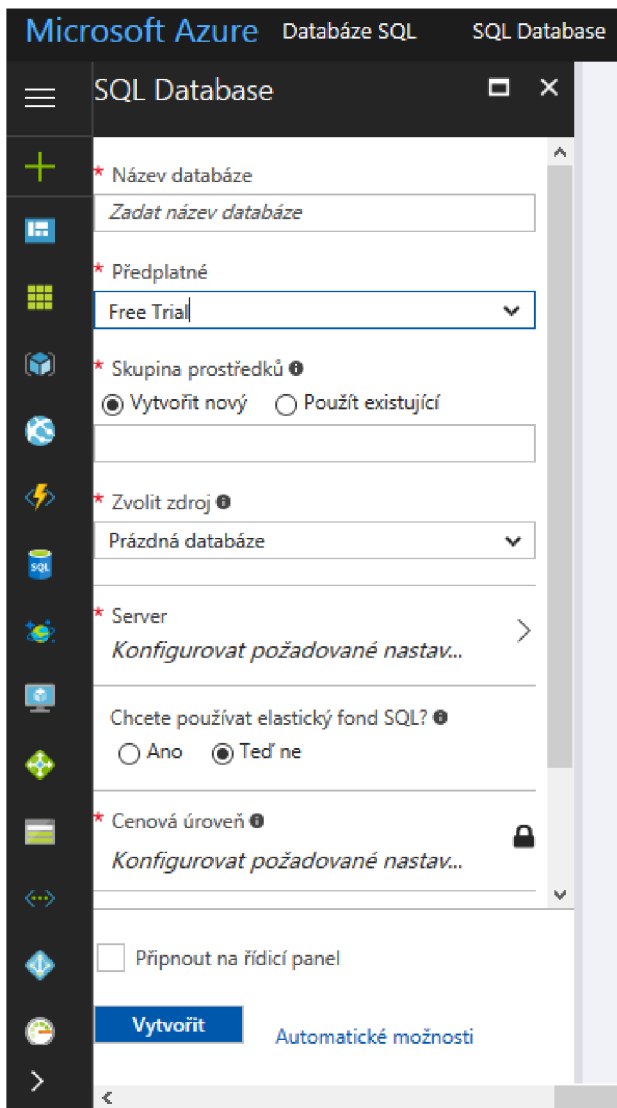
Microsoft Azure Databáze SQL SQL Database

SQL Database

* Název databáze
Zadat název databáze

* Předplatné
Free Trial

* Skupina prostředků
Vytvořit nový Použít existující

* Zvolit zdroj
Prázdná databáze

* Server
Konfigurovat požadované nastav...

Chcete používat elastický fond SQL?
Ano Teď ne

* Cenová úroveň
Konfigurovat požadované nastav...

Připnout na řídicí panel

Vytvořit

Automatické možnosti